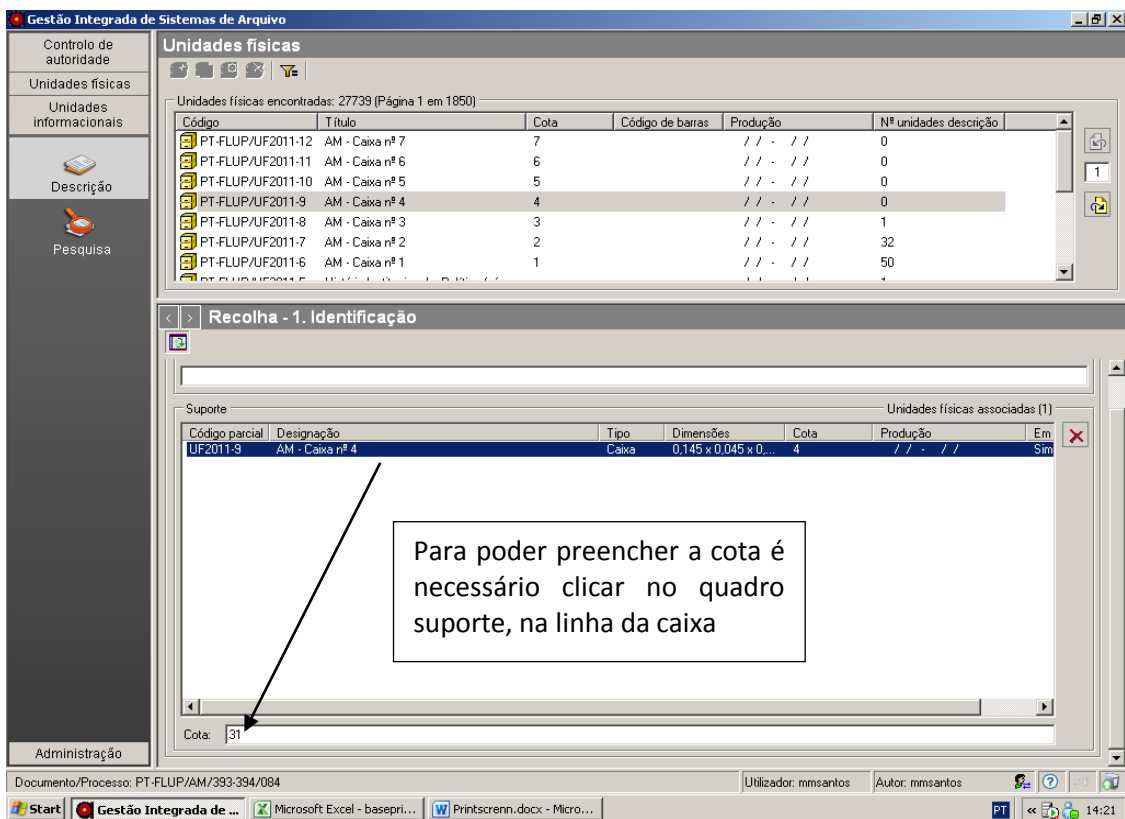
Gestão Integrada de Sistemas de Arquivo

Controlo de autoridade
Unidades físicas
Unidades informacionais
Descrição
Pesquisa
Administração

Unidades físicas

Unidades físicas encontradas: 27739 (Página 1 em 1850)

| Código | Título | Cota | Código de barras | Produção | Nº unidades descrição |
|---|---|---|---|---|---|
| PT-FLUP/UF2011-12 | AM - Caixa nº 7 | 7 | | / / - / / | 0 |
| PT-FLUP/UF2011-11 | AM - Caixa nº 6 | 6 | | / / - / / | 0 |
| PT-FLUP/UF2011-10 | AM - Caixa nº 5 | 5 | | / / - / / | 0 |
| PT-FLUP/UF2011-9 | AM - Caixa nº 4 | 4 | | / / - / / | 0 |
| PT-FLUP/UF2011-8 | AM - Caixa nº 3 | 3 | | / / - / / | 1 |
| PT-FLUP/UF2011-7 | AM - Caixa nº 2 | 2 | | / / - / / | 32 |
| PT-FLUP/UF2011-6 | AM - Caixa nº 1 | 1 | | / / - / / | 50 |
| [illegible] | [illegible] | | | | |

1

Recolha - 1. Identificação

Suporte
Unidades físicas associadas (1)

| Código parcial | Designação | Tipo | Dimensões | Cota | Produção | Em |
|---|---|---|---|---|---|---|
| UF2011-9 | AM - Caixa nº 4 | Caixa | 0,145 x 0,045 x 0,... | 4 | / / - / / | Sim |

Para poder preencher a cota é necessário clicar no quadro suporte, na linha da caixa

Cota: 31

Documento/Processo: PT-FLUP/AM/393-394/084
Utilizador: mmsantos
Autor: mmsantos

Start
Gestão Integrada de ...
Microsoft Excel - basepri...
Printscrenn.docx - Micro...
PT
14:21